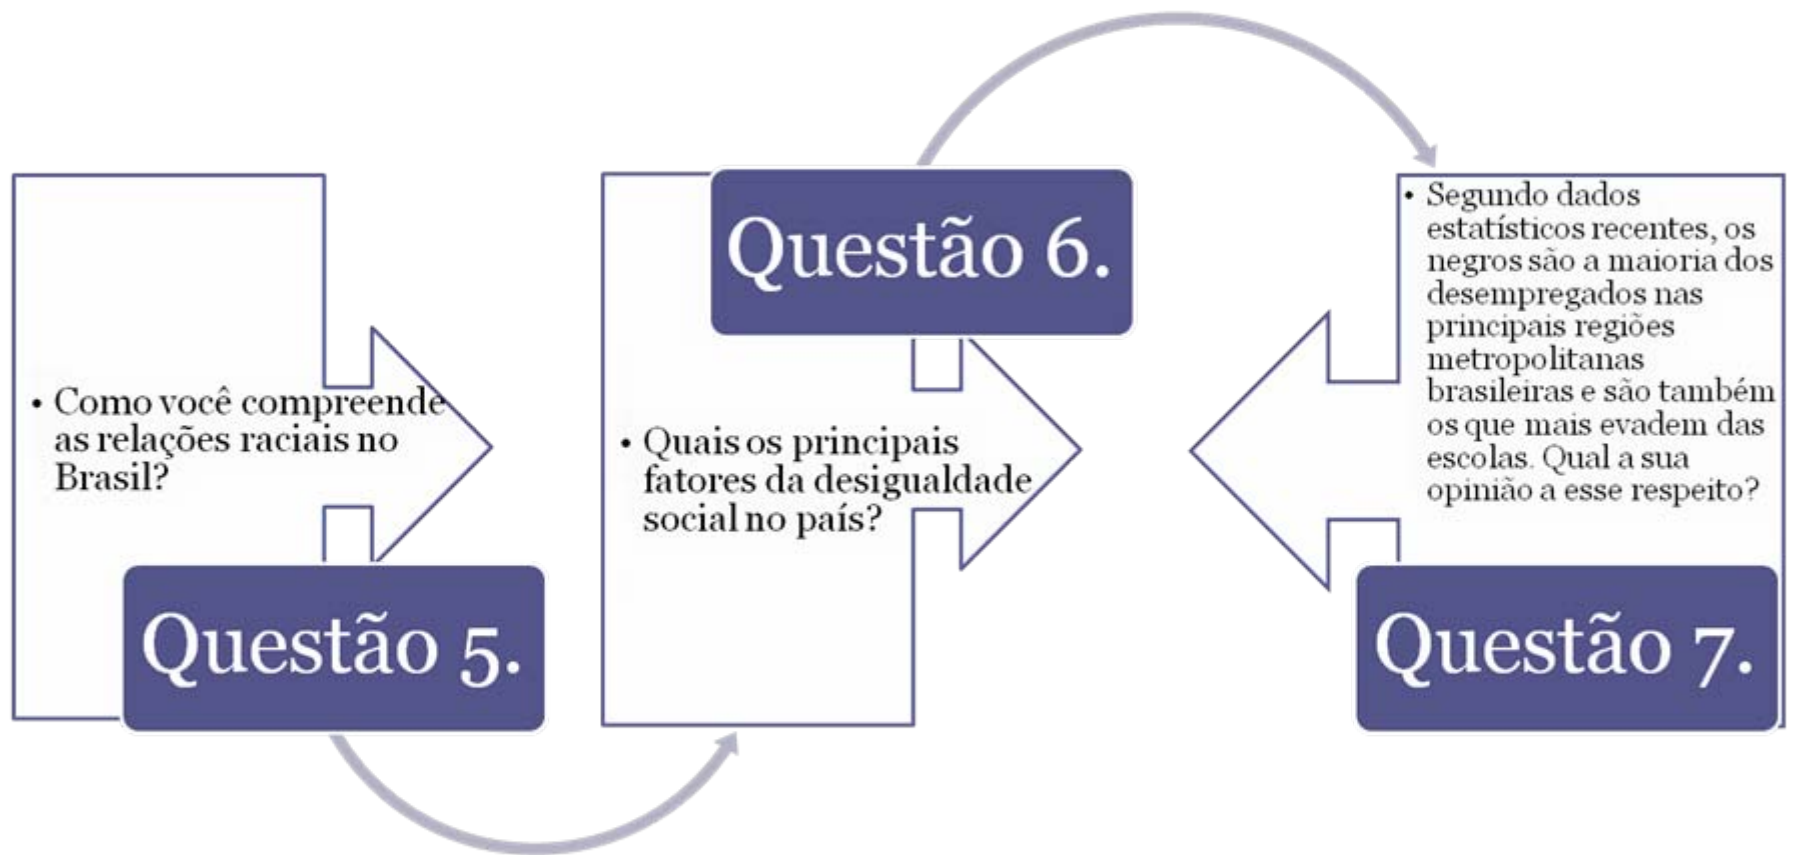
• Como você compreende as relações raciais no Brasil?

Questão 5.

Questão 6.

• Quais os principais fatores da desigualdade social no país?

• Segundo dados estatísticos recentes, os negros são a maioria dos desempregados nas principais regiões metropolitanas brasileiras e são também os que mais evadem das escolas. Qual a sua opinião a esse respeito?

Questão 7.